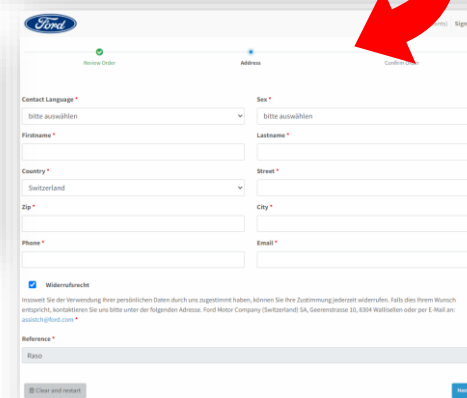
Ford

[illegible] | Sign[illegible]

Review Order

Address

Confirm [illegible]

Contact Language *

bitte auswählen

Sex *

bitte auswählen

Firstname *

Lastname *

Country *

Switzerland

Street *

Zip *

City *

Phone *

Email *

Widerrufsrecht

Insoweit Sie der Verwendung Ihrer persönlichen Daten durch uns zugestimmt haben, können Sie Ihre Zustimmung jederzeit widerrufen. Falls dies Ihrem Wunsch entspricht, kontaktieren Sie uns bitte unter der folgenden Adresse. Ford Motor Company (Switzerland) SA, Geerenstrasse 10, 8304 Wallisellen oder per E-Mail an: assistch@ford.com *

Reference *

Raso

Clear and restart

Ne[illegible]